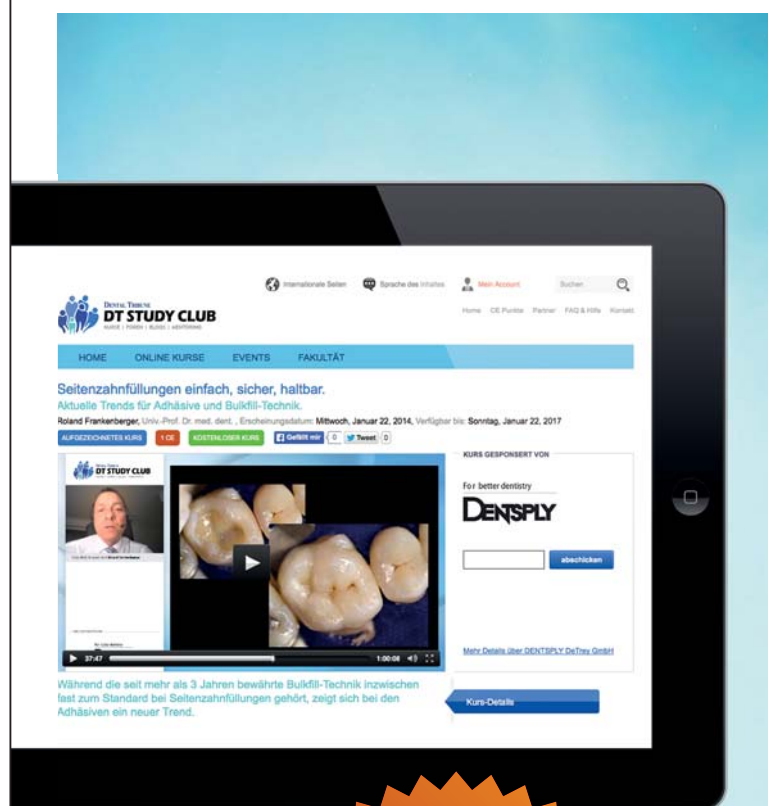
Internationale Seiten Sprache des Inhaltes Mein Account Suchen

DENTAL TRIBUNE
DT STUDY CLUB
KURSE | FOREN | BLOGS | MENTORING

Home CE Punkte Partner FAQ & Hilfe Kontakt

HOME ONLINE KURSE EVENTS FAKULTÄT

Seitenzahnfüllungen einfach, sicher, haltbar.

Aktuelle Trends für Adhäsive und Bulkfill-Technik.

Roland Frankenberger, Univ.-Prof. Dr. med. dent. , Erscheinungsdatum: Mittwoch, Januar 22, 2014, Verfügbar bis: Sonntag, Januar 22, 2017

AUFGEZEICHNETES KURS 1 CE KOSTENLOSER KURS Gefällt mir 0 Tweet 0

DT STUDY CLUB

37:47 1:00:08

KURS GESPONSERT VON

For better dentistry

DENTSPLY

abschicken

Mehr Details über DENTSPLY DeTrey GmbH

Während die seit mehr als 3 Jahren bewährte Bulkfill-Technik inzwischen fast zum Standard bei Seitenzahnfüllungen gehört, zeigt sich bei den Adhäsiven ein neuer Trend.

Kurs-Details